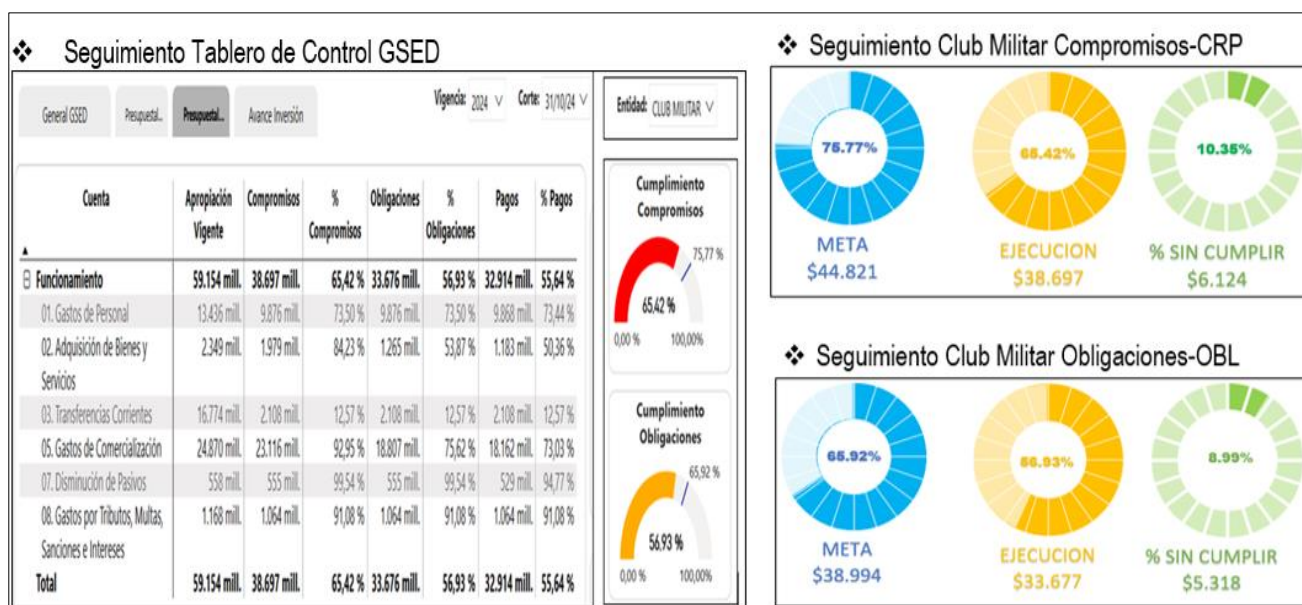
❖ Seguimiento Tablero de Control GSED

General GSED | Presupuestal... | Presupuestal... | Avance Inversión

Vigencia: 2024 | Corte: 31/10/24

Entidad: CLUB MILITAR

| Cuenta | Apropiación Vigente | Compromisos | % Compromisos | Obligaciones | % Obligaciones | Pagos | % Pagos |
|---|---|---|---|---|---|---|---|
| ⊟ Funcionamiento | 59.154 mill. | 38.697 mill. | 65,42 % | 33.676 mill. | 56,93 % | 32.914 mill. | 55,64 % |
| 01. Gastos de Personal | 13.436 mill. | 9.876 mill. | 73,50 % | 9.876 mill. | 73,50 % | 9.868 mill. | 73,44 % |
| 02. Adquisición de Bienes y Servicios | 2.349 mill. | 1.979 mill. | 84,23 % | 1.265 mill. | 53,87 % | 1.183 mill. | 50,36 % |
| 03. Transferencias Corrientes | 16.774 mill. | 2.108 mill. | 12,57 % | 2.108 mill. | 12,57 % | 2.108 mill. | 12,57 % |
| 05. Gastos de Comercialización | 24.870 mill. | 23.116 mill. | 92,95 % | 18.807 mill. | 75,62 % | 18.162 mill. | 73,03 % |
| 07. Disminución de Pasivos | 558 mill. | 555 mill. | 99,54 % | 555 mill. | 99,54 % | 529 mill. | 94,77 % |
| 08. Gastos por Tributos, Multas, Sanciones e Intereses | 1.168 mill. | 1.064 mill. | 91,08 % | 1.064 mill. | 91,08 % | 1.064 mill. | 91,08 % |
| Total | 59.154 mill. | 38.697 mill. | 65,42 % | 33.676 mill. | 56,93 % | 32.914 mill. | 55,64 % |

Cumplimiento Compromisos
75,77 %
65,42 %
0,00 % 100,00%

Cumplimiento Obligaciones
65,92 %
56,93 %
0,00 % 100,00%

❖ Seguimiento Club Militar Compromisos-CRP

75.77%
META
$44.821

65.42%
EJECUCION
$38.697

10.35%
% SIN CUMPLIR
$6.124

❖ Seguimiento Club Militar Obligaciones-OBL

65.92%
META
$38.994

56.93%
EJECUCION
$33.677

8.99%
% SIN CUMPLIR
$5.318